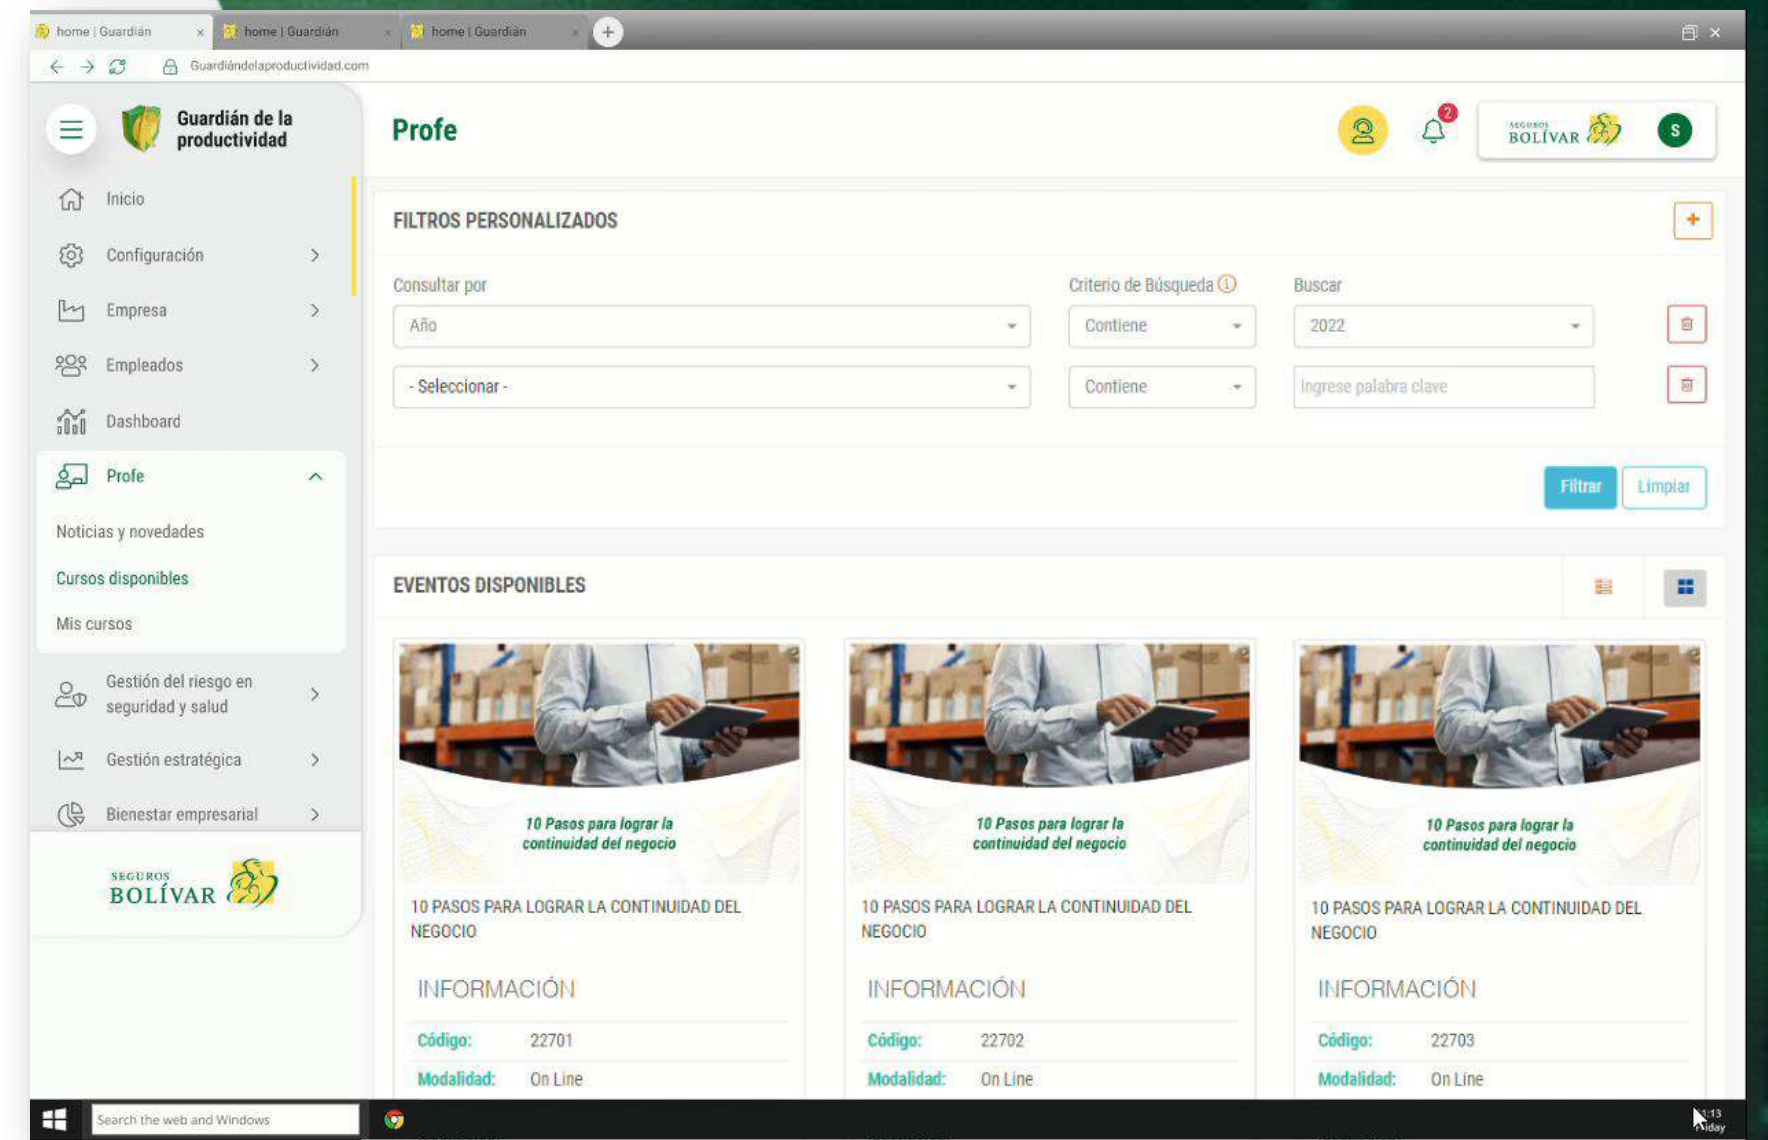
home | Guardián × home | Guardián × home | Guardián × +

Guardiándelaproductividad.com

Guardián de la productividad

Profe

2

SEGUROS BOLÍVAR S

Inicio

Configuración

Empresa

Empleados

Dashboard

Profe

Noticias y novedades

Cursos disponibles

Mis cursos

Gestión del riesgo en seguridad y salud

Gestión estratégica

Bienestar empresarial

SEGUROS BOLÍVAR

FILTROS PERSONALIZADOS

+

Consultar por

Criterio de Búsqueda

Buscar

Año

Contiene

2022

- Seleccionar -

Contiene

Ingrese palabra clave

Filtrar

Limpiar

EVENTOS DISPONIBLES

10 Pasos para lograr la continuidad del negocio

10 PASOS PARA LOGRAR LA CONTINUIDAD DEL NEGOCIO

INFORMACIÓN

Código: 22701

Modalidad: On Line

10 Pasos para lograr la continuidad del negocio

10 PASOS PARA LOGRAR LA CONTINUIDAD DEL NEGOCIO

INFORMACIÓN

Código: 22702

Modalidad: On Line

10 Pasos para lograr la continuidad del negocio

10 PASOS PARA LOGRAR LA CONTINUIDAD DEL NEGOCIO

INFORMACIÓN

Código: 22703

Modalidad: On Line

Search the web and Windows